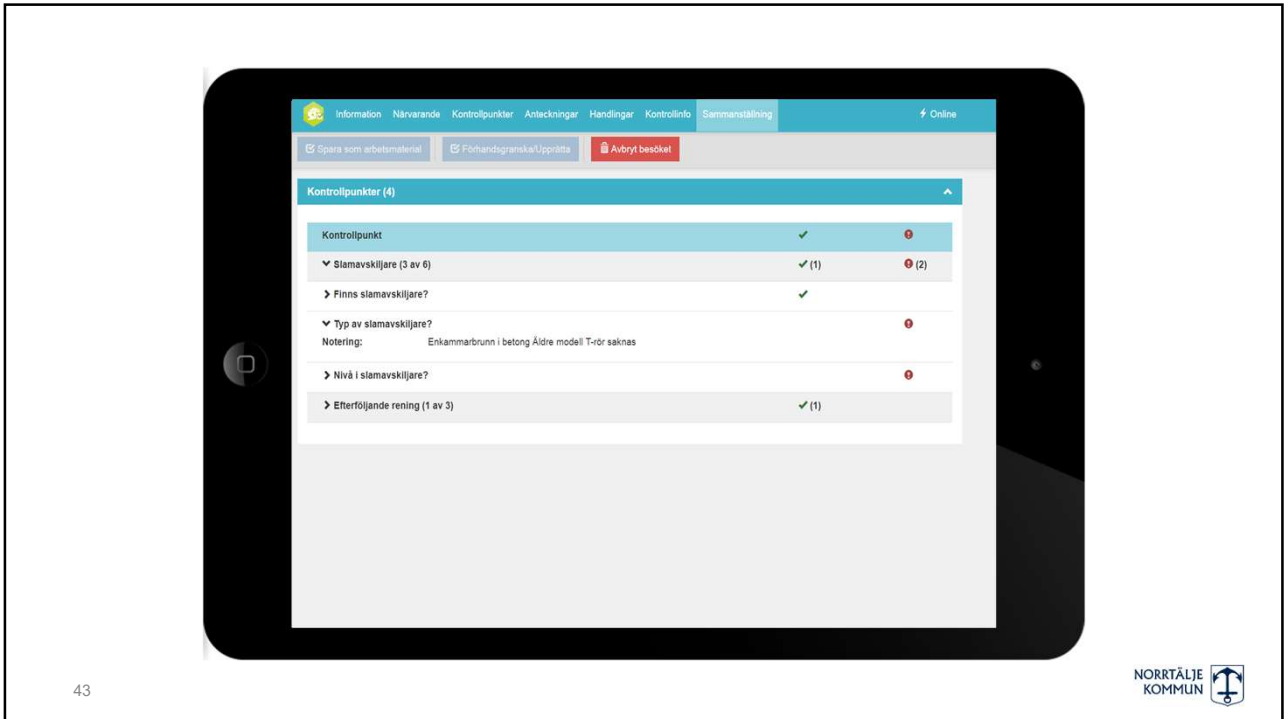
Information Närvarande Kontrollpunkter Anteckningar Handlingar Kontrollinfo Sammanställning

Online

Spara som arbetsmaterial

Förhandsgranska/Upprätta

Avbryt besöket

Kontrollpunkter (4)

| Kontrollpunkt | ✔ | ❗ |
|---|---|---|
| Slamavskiljare (3 av 6) | ✔ (1) | ❗ (2) |
| Finns slamavskiljare? | ✔ | |
| Typ av slamavskiljare? Notering: Enkammarbrunn i betong Äldre modell T-rör saknas | | ❗ |
| Nivå i slamavskiljare? | | ❗ |
| Efterföljande rening (1 av 3) | ✔ (1) | |

43

NORRTÄLJE KOMMUN